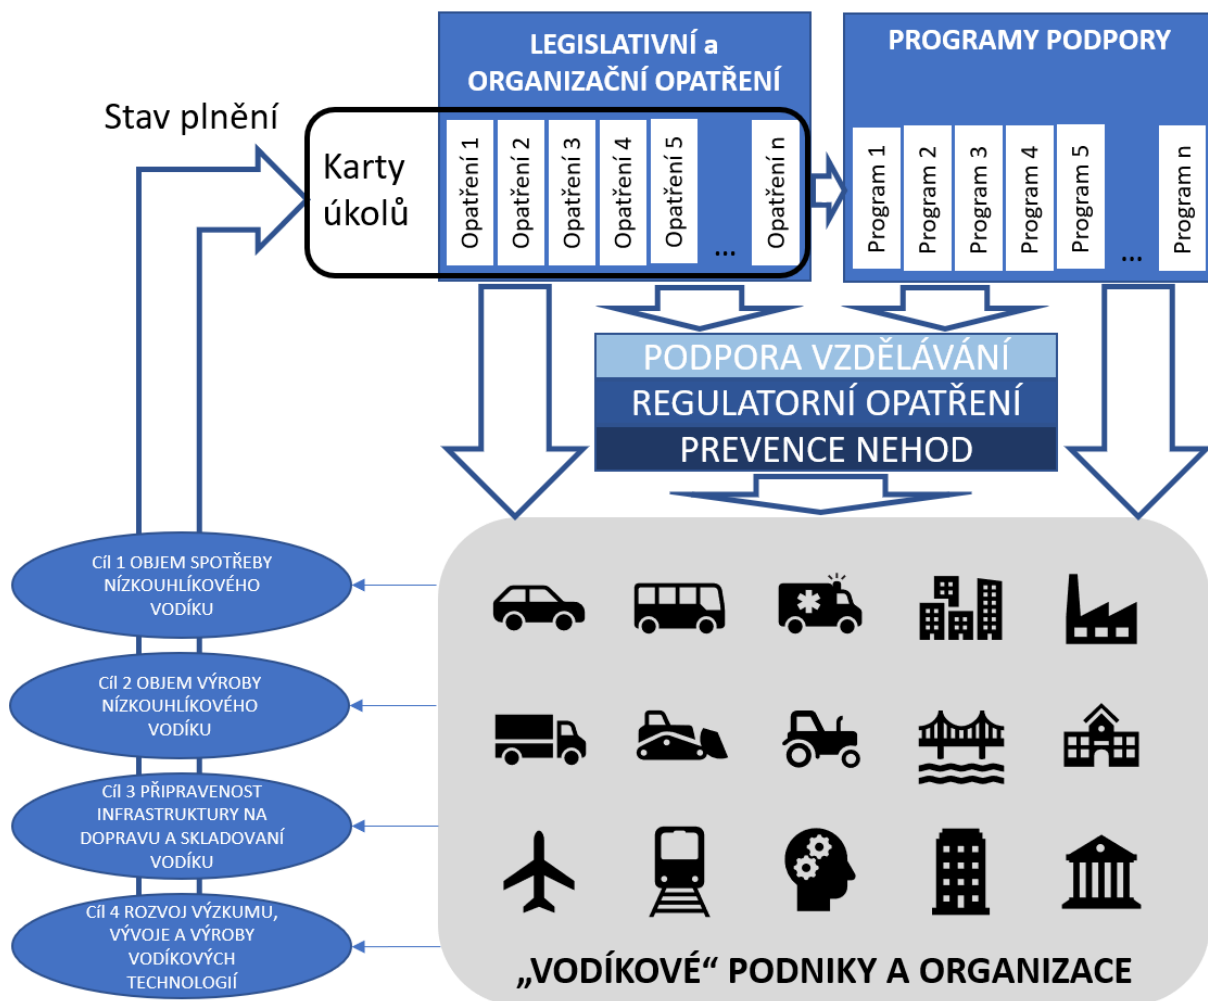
LEGISLATIVNÍ a ORGANIZAČNÍ OPATŘENÍ

PROGRAMY PODPORY

Stav plnění

Karty úkolů

Opatření 1
Opatření 2
Opatření 3
Opatření 4
Opatření 5
…
Opatření n

Program 1
Program 2
Program 3
Program 4
Program 5
…
Program n

PODPORA VZDĚLÁVÁNÍ
REGULATORNÍ OPATŘENÍ
PREVENCE NEHOD

Cíl 1 OBJEM SPOTŘEBY NÍZKOUHLÍKOVÉHO VODÍKU

Cíl 2 OBJEM VÝROBY NÍZKOUHLÍKOVÉHO VODÍKU

Cíl 3 PŘIPRAVENOST INFRASTRUKTURY NA DOPRAVU A SKLADOVANÍ VODÍKU

Cíl 4 ROZVOJ VÝZKUMU, VÝVOJE A VÝROBY VODÍKOVÝCH TECHNOLOGIÍ

„VODÍKOVÉ“ PODNIKY A ORGANIZACE